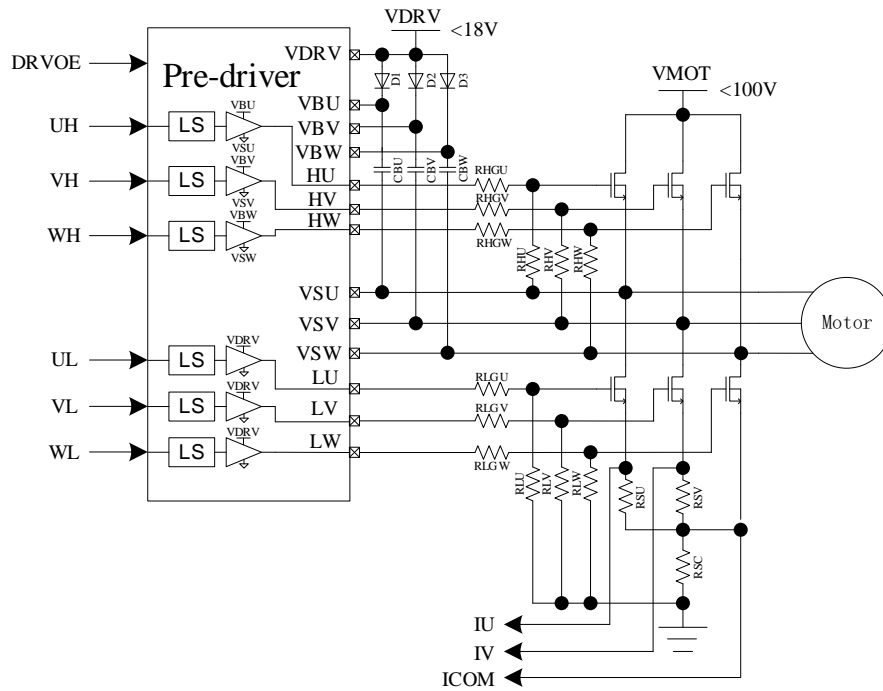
VDRV <18V
DRVOE
Pre-driver
VDRV
D1 D2 D3
VMOT <100V
VBU
UH
LS
VBU
VSU
VBV
VBW
VH
LS
VBV
VSV
HU
HV
HW
CBU CBV CBW
RHGU
RHGV
RHGW
WH
LS
VBW
VSW
RHU RHV RHW
VSU
VSV
Motor
VSW
UL
LS
VDRV
VL
LS
VDRV
WL
LS
VDRV
LU
LV
LW
RLGU
RLGV
RLGW
RLU RLV RLW
RSU
RSV
RSC
IU
IV
ICOM